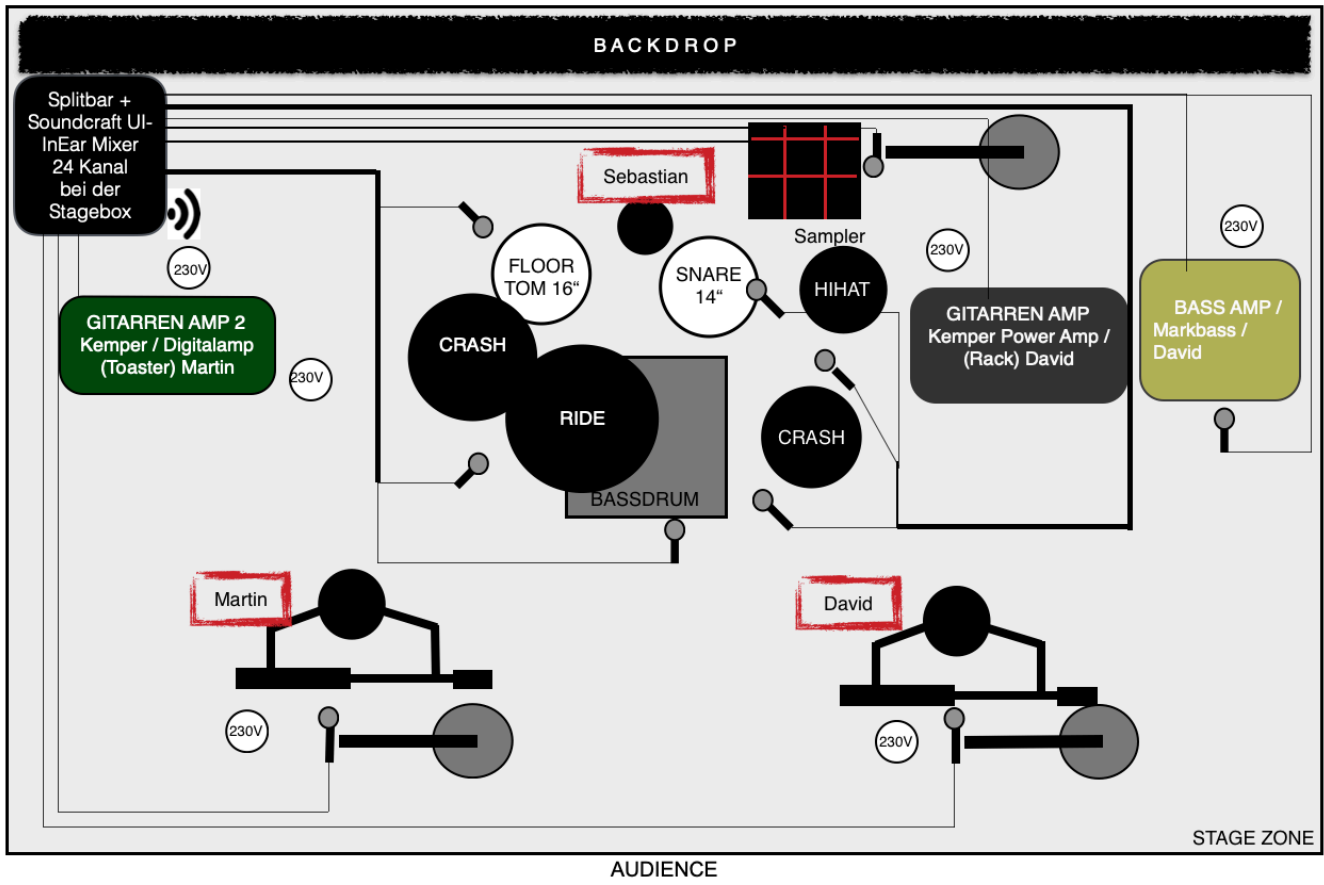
BACKDROP

Splitbar + Soundcraft UI-InEar Mixer 24 Kanal bei der Stagebox

230V

Sebastian

Sampler

230V

230V

GITARREN AMP 2 Kemper / Digitalamp (Toaster) Martin

230V

FLOOR TOM 16“

SNARE 14“

HIHAT

GITARREN AMP Kemper Power Amp / (Rack) David

BASS AMP / Markbass / David

CRASH

RIDE

CRASH

BASSDRUM

Martin

David

230V

230V

STAGE ZONE

AUDIENCE